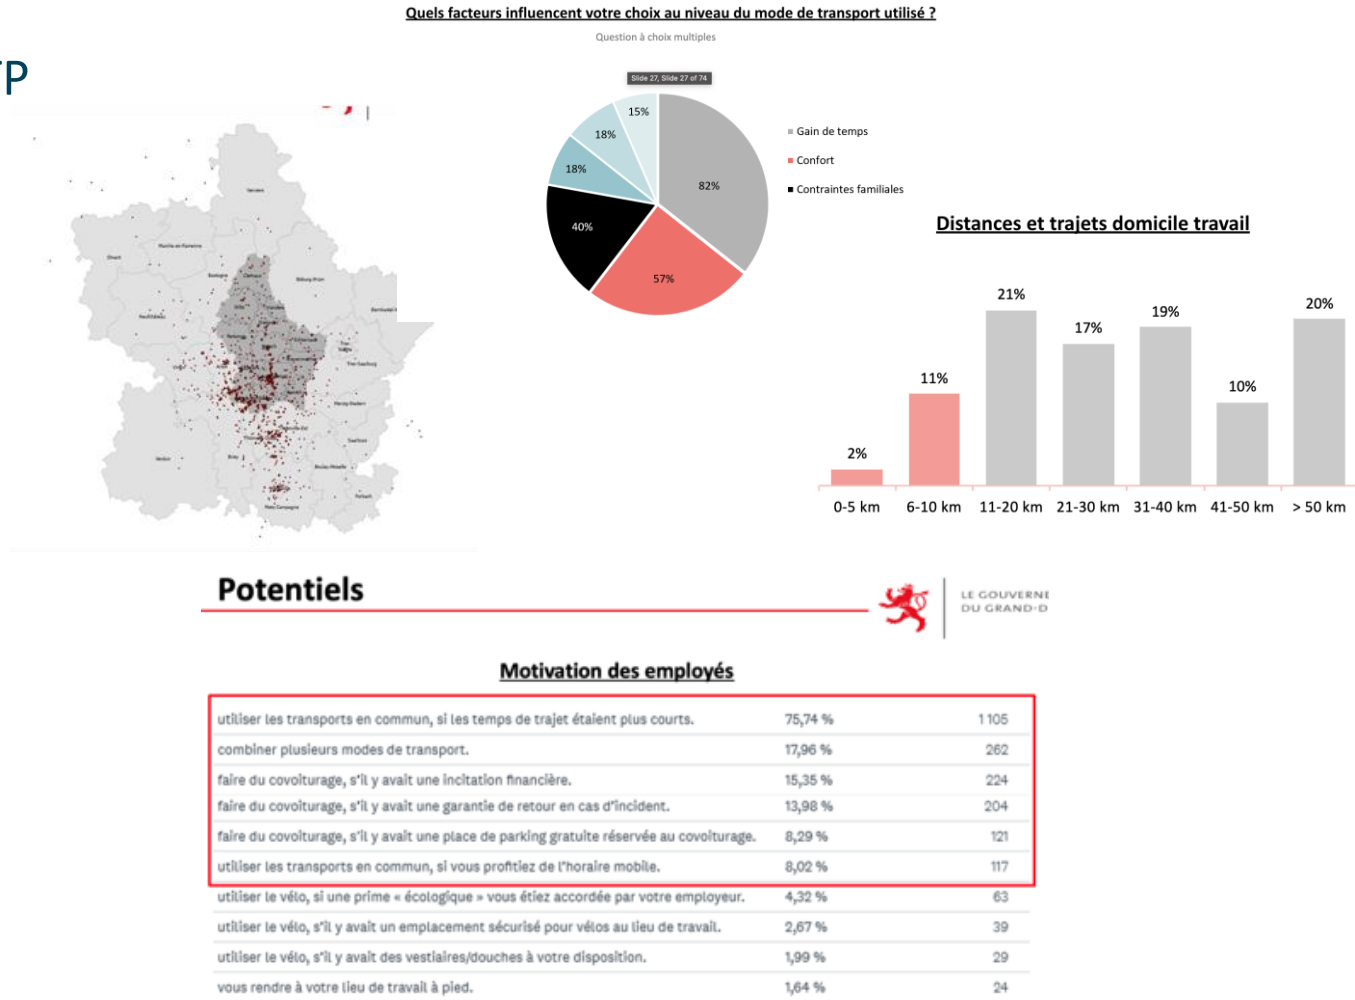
TP

Quels facteurs influencent votre choix au niveau du mode de transport utilisé ?

Question à choix multiples

Slide 27, Slide 27 of 74

15%
18%
18%
40%
57%
82%

Gain de temps
Confort
Contraintes familiales

Distances et trajets domicile travail

| 0-5 km | 6-10 km | 11-20 km | 21-30 km | 31-40 km | 41-50 km | > 50 km |
|---|---|---|---|---|---|---|
| 2% | 11% | 21% | 17% | 19% | 10% | 20% |

Potentiels

LE GOUVERNE
DU GRAND-D

Motivation des employés

| | | |
|---|---|---|
| utiliser les transports en commun, si les temps de trajet étaient plus courts. | 75,74 % | 1 105 |
| combiner plusieurs modes de transport. | 17,96 % | 262 |
| faire du covoiturage, s'il y avait une incitation financière. | 15,35 % | 224 |
| faire du covoiturage, s'il y avait une garantie de retour en cas d'incident. | 13,98 % | 204 |
| faire du covoiturage, s'il y avait une place de parking gratuite réservée au covoiturage. | 8,29 % | 121 |
| utiliser les transports en commun, si vous profitiez de l'horaire mobile. | 8,02 % | 117 |
| utiliser le vélo, si une prime « écologique » vous étiez accordée par votre employeur. | 4,32 % | 63 |
| utiliser le vélo, s'il y avait un emplacement sécurisé pour vélos au lieu de travail. | 2,67 % | 39 |
| utiliser le vélo, s'il y avait des vestiaires/douches à votre disposition. | 1,99 % | 29 |
| vous rendre à votre lieu de travail à pied. | 1,64 % | 24 |